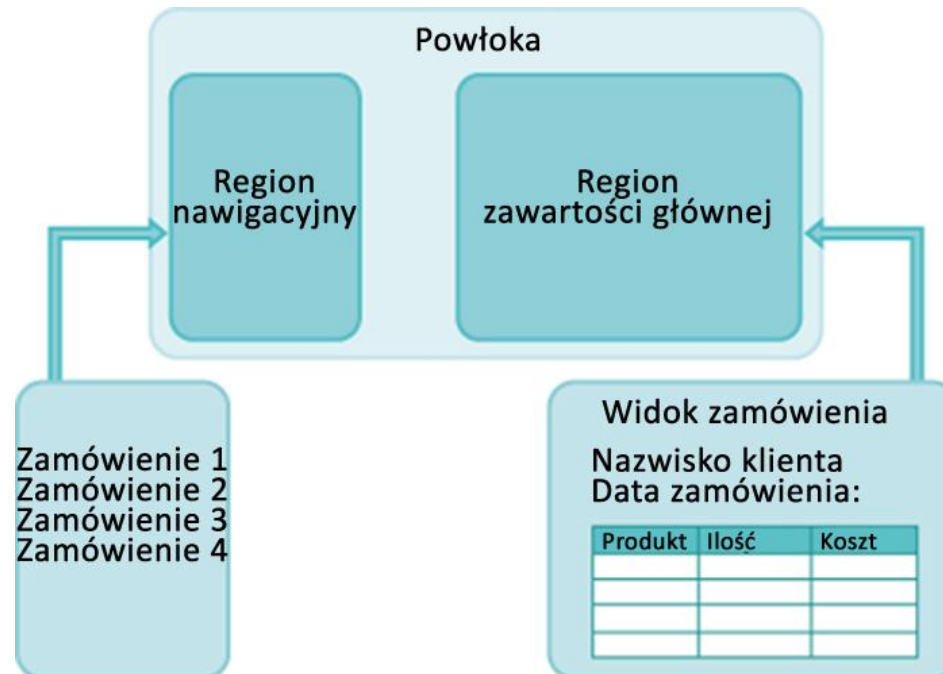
Powłoka

Region nawigacyjny

Region zawartości głównej

Zamówienie 1
Zamówienie 2
Zamówienie 3
Zamówienie 4

Widok zamówienia

Nazwisko klienta
Data zamówienia:

| Produkt | Ilość | Koszt |
|---|---|---|
| | | |
| | | |
| | | |
| | | |